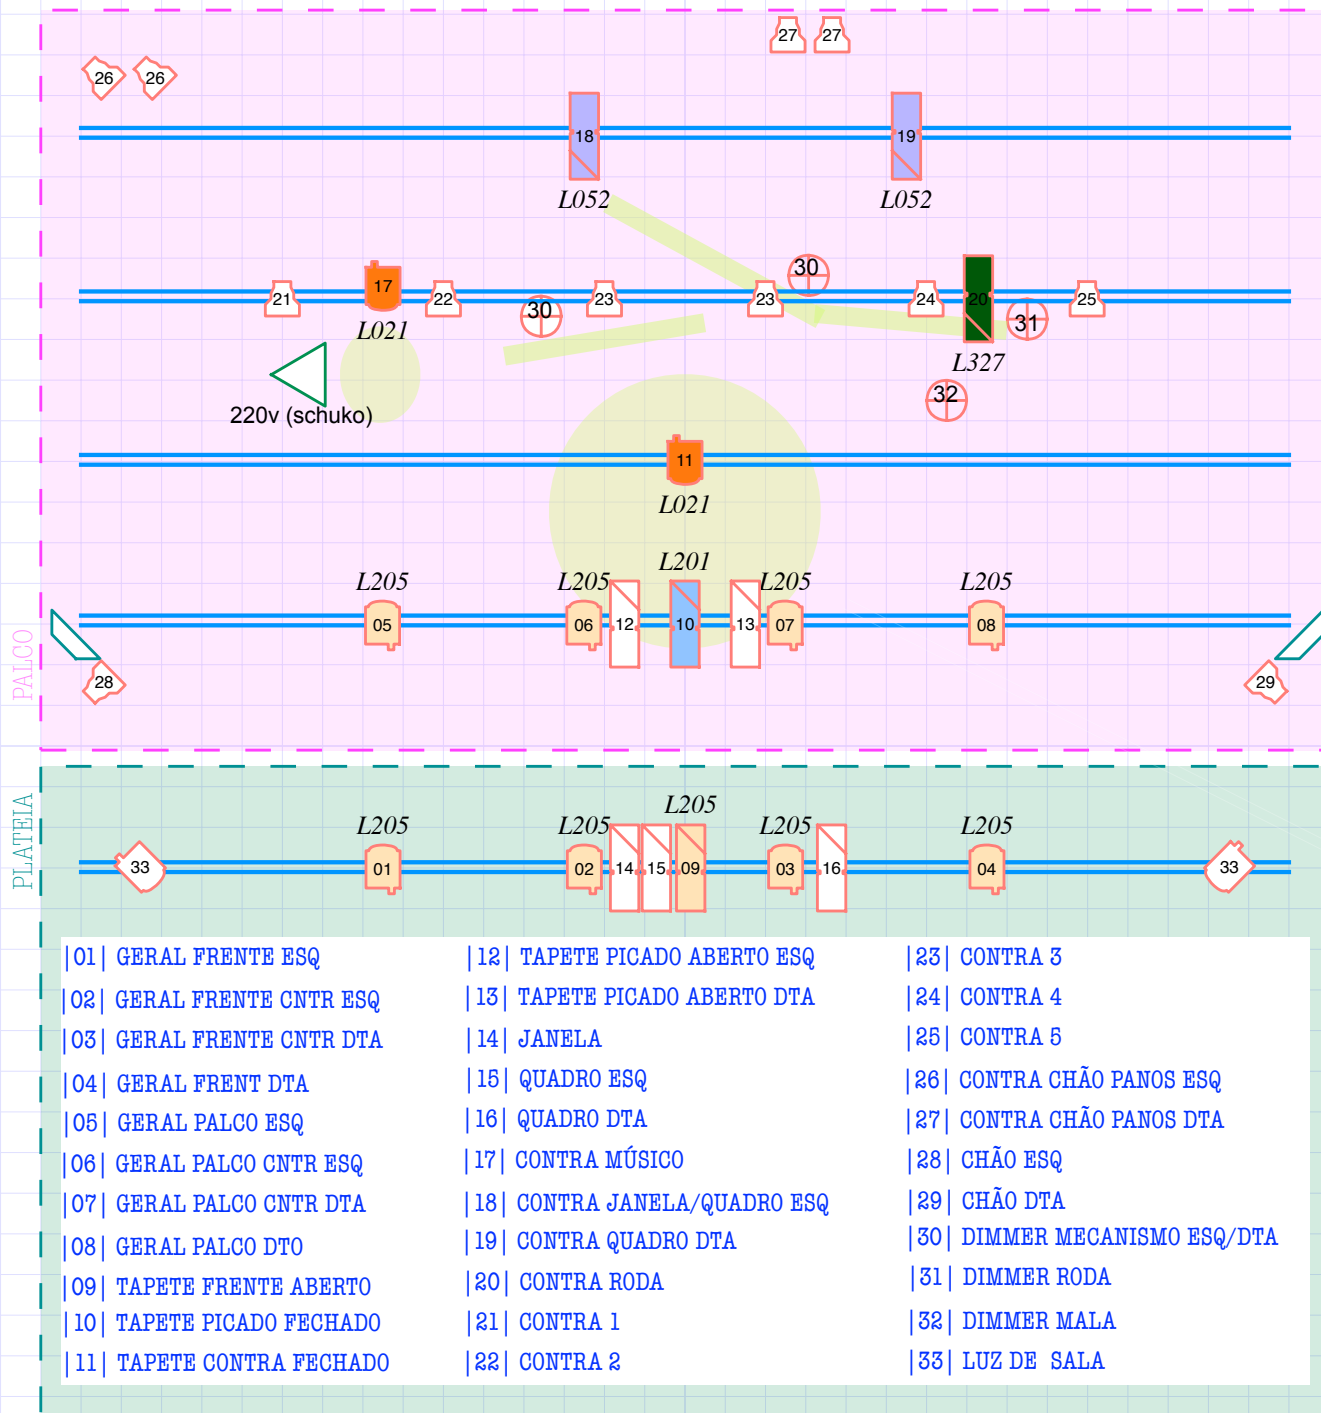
27 27
26 26
18 19
L052 L052
21 17 22 30 23 30 23 24 20 31 25
L021 L327
32
220v (schuko)
11
L021
L205 L205 L201 L205 L205
05 06 12 10 13 07 08
PALCO
28 29
PLATEIA
L205 L205 L205 L205 L205
33 01 02 14 15 09 03 16 04 33

|01| GERAL FRENTE ESQ
|02| GERAL FRENTE CNTR ESQ
|03| GERAL FRENTE CNTR DTA
|04| GERAL FRENT DTA
|05| GERAL PALCO ESQ
|06| GERAL PALCO CNTR ESQ
|07| GERAL PALCO CNTR DTA
|08| GERAL PALCO DTO
|09| TAPETE FRENTE ABERTO
|10| TAPETE PICADO FECHADO
|11| TAPETE CONTRA FECHADO

|12| TAPETE PICADO ABERTO ESQ
|13| TAPETE PICADO ABERTO DTA
|14| JANELA
|15| QUADRO ESQ
|16| QUADRO DTA
|17| CONTRA MÚSICO
|18| CONTRA JANELA/QUADRO ESQ
|19| CONTRA QUADRO DTA
|20| CONTRA RODA
|21| CONTRA 1
|22| CONTRA 2

|23| CONTRA 3
|24| CONTRA 4
|25| CONTRA 5
|26| CONTRA CHÃO PANOS ESQ
|27| CONTRA CHÃO PANOS DTA
|28| CHÃO ESQ
|29| CHÃO DTA
|30| DIMMER MECANISMO ESQ/DTA
|31| DIMMER RODA
|32| DIMMER MALA
|33| LUZ DE SALA